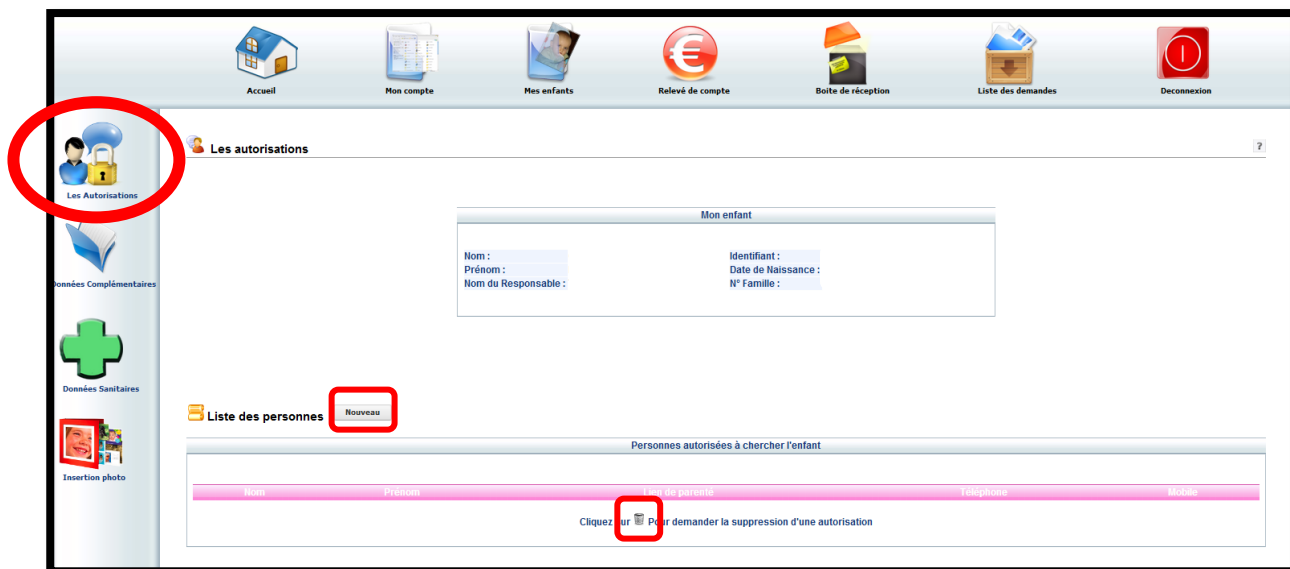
Accueil Mon compte Mes enfants Relevé de compte Boite de réception Liste des demandes Deconnexion

Les Autorisations

Données Complémentaires

Données Sanitaires

Insertion photo

Les autorisations

?

Mon enfant

Nom :
Prénom :
Nom du Responsable :

Identifiant :
Date de Naissance :
N° Famille :

Liste des personnes Nouveau

Personnes autorisées à chercher l'enfant

| Nom | Prénom | Lien de parenté | Téléphone | Mobile |
|---|---|---|---|---|

Cliquez sur Pour demander la suppression d'une autorisation